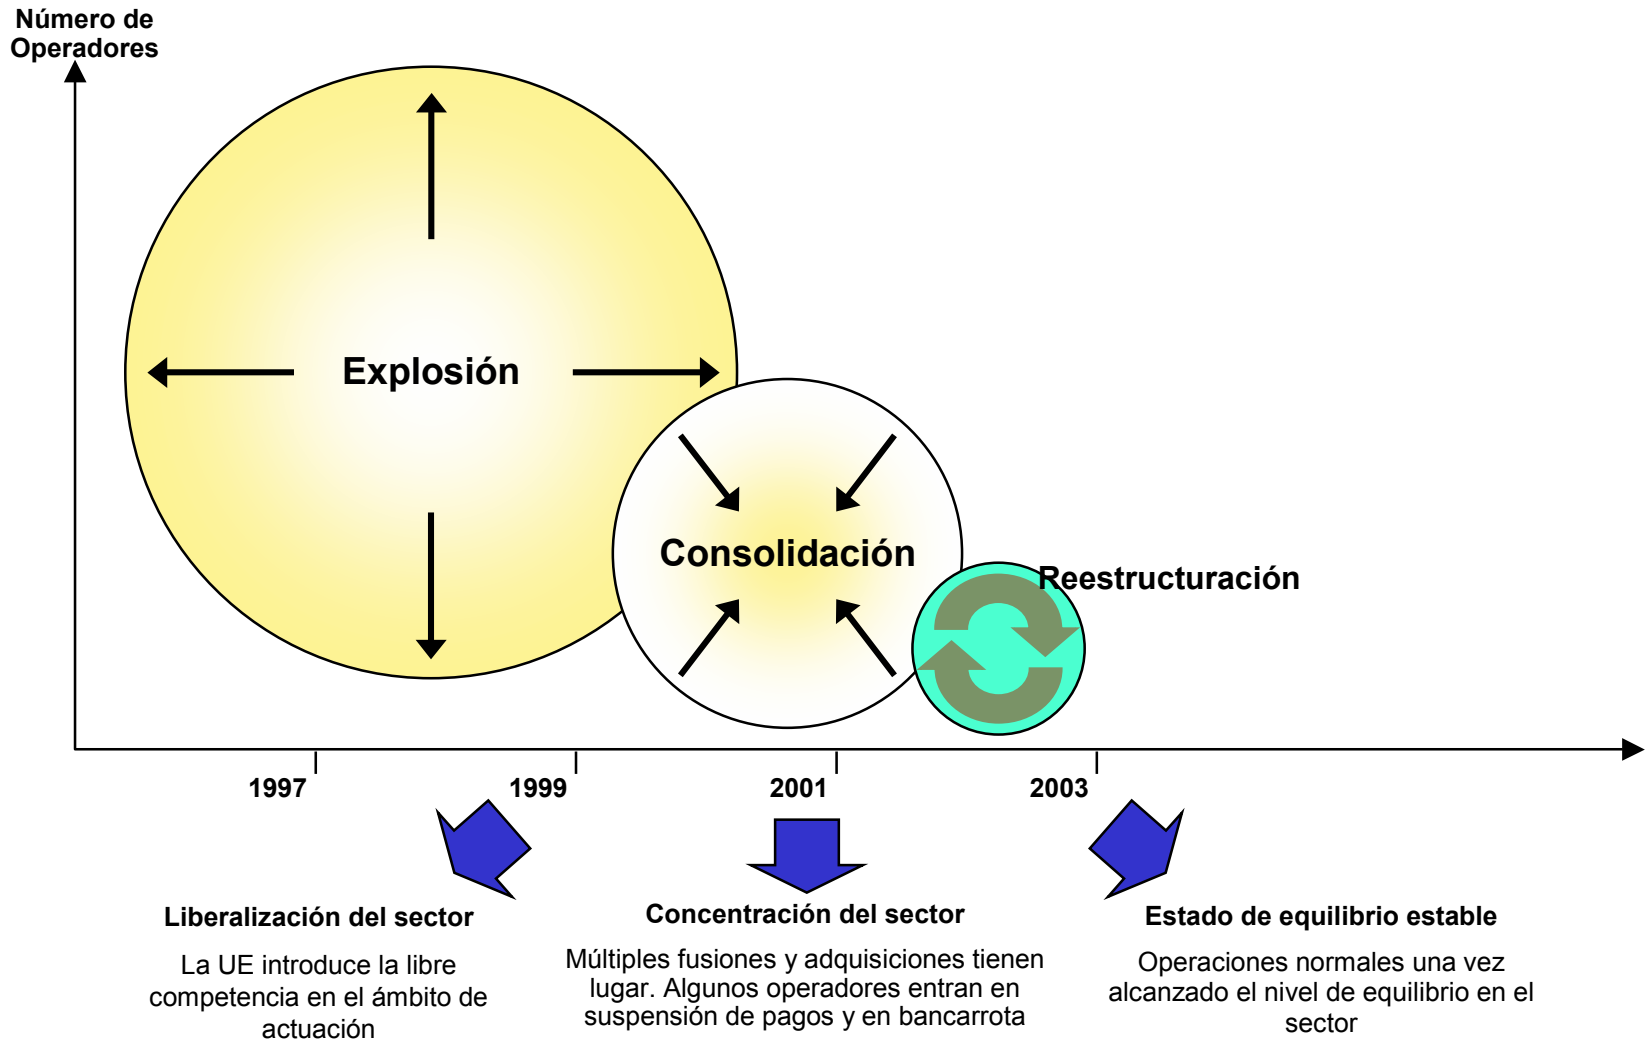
Número de Operadores

Explosión

Consolidación

Reestructuración

1997
1999
2001
2003

Liberalización del sector

La UE introduce la libre competencia en el ámbito de actuación

Concentración del sector

Múltiples fusiones y adquisiciones tienen lugar. Algunos operadores entran en suspensión de pagos y en bancarrota

Estado de equilibrio estable

Operaciones normales una vez alcanzado el nivel de equilibrio en el sector